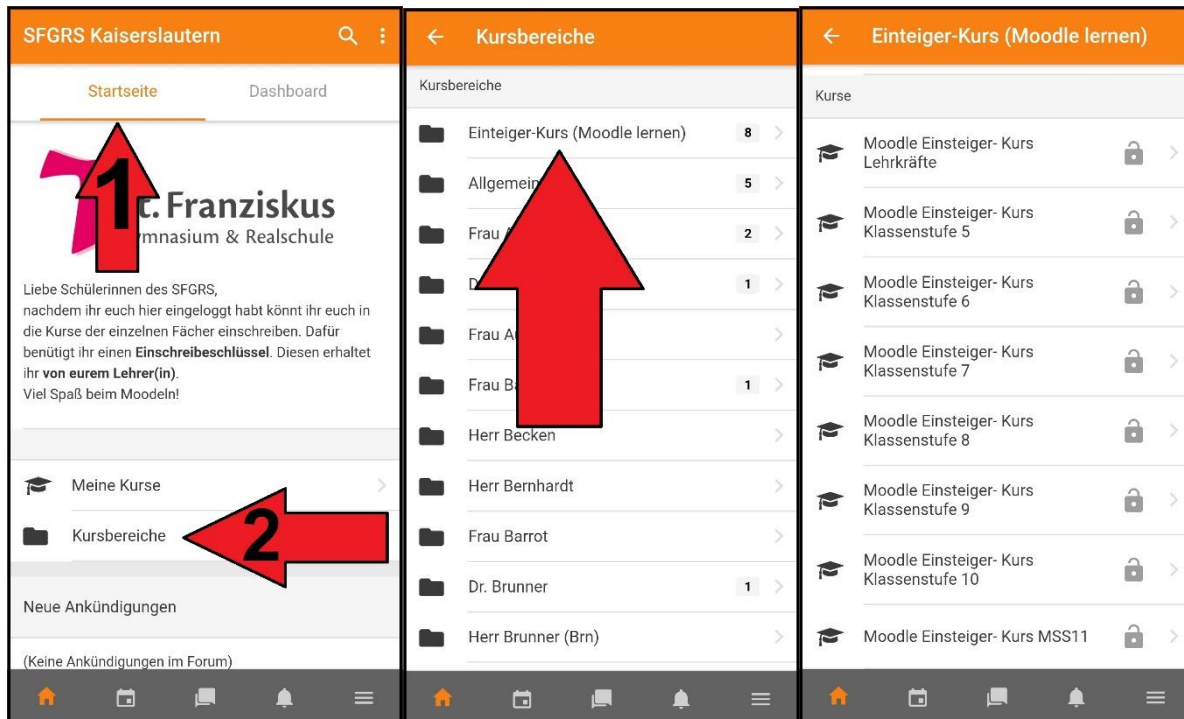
SFGRS Kaiserslautern

Startseite | Dashboard

1

t. Franziskus
mnasium & Realschule

Liebe Schülerinnen des SFGRS,
nachdem ihr euch hier eingeloggt habt könnt ihr euch in die Kurse der einzelnen Fächer einschreiben. Dafür benütigt ihr einen **Einschreibeschlüssel**. Diesen erhaltet ihr **von eurem Lehrer(in)**.
Viel Spaß beim Moodeln!

Meine Kurse

Kursbereiche

2

Neue Ankündigungen

(Keine Ankündigungen im Forum)

Kursbereiche

Kursbereiche

Einteiger-Kurs (Moodle lernen) 8

Allgemein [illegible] 5

Frau A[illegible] 2

D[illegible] 1

Frau A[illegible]

Frau B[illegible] 1

Herr Becken

Herr Bernhardt

Frau Barrot

Dr. Brunner 1

Herr Brunner (Brn)

Einteiger-Kurs (Moodle lernen)

Kurse

Moodle Einsteiger- Kurs Lehrkräfte

Moodle Einsteiger- Kurs Klassenstufe 5

Moodle Einsteiger- Kurs Klassenstufe 6

Moodle Einsteiger- Kurs Klassenstufe 7

Moodle Einsteiger- Kurs Klassenstufe 8

Moodle Einsteiger- Kurs Klassenstufe 9

Moodle Einsteiger- Kurs Klassenstufe 10

Moodle Einsteiger- Kurs MSS11